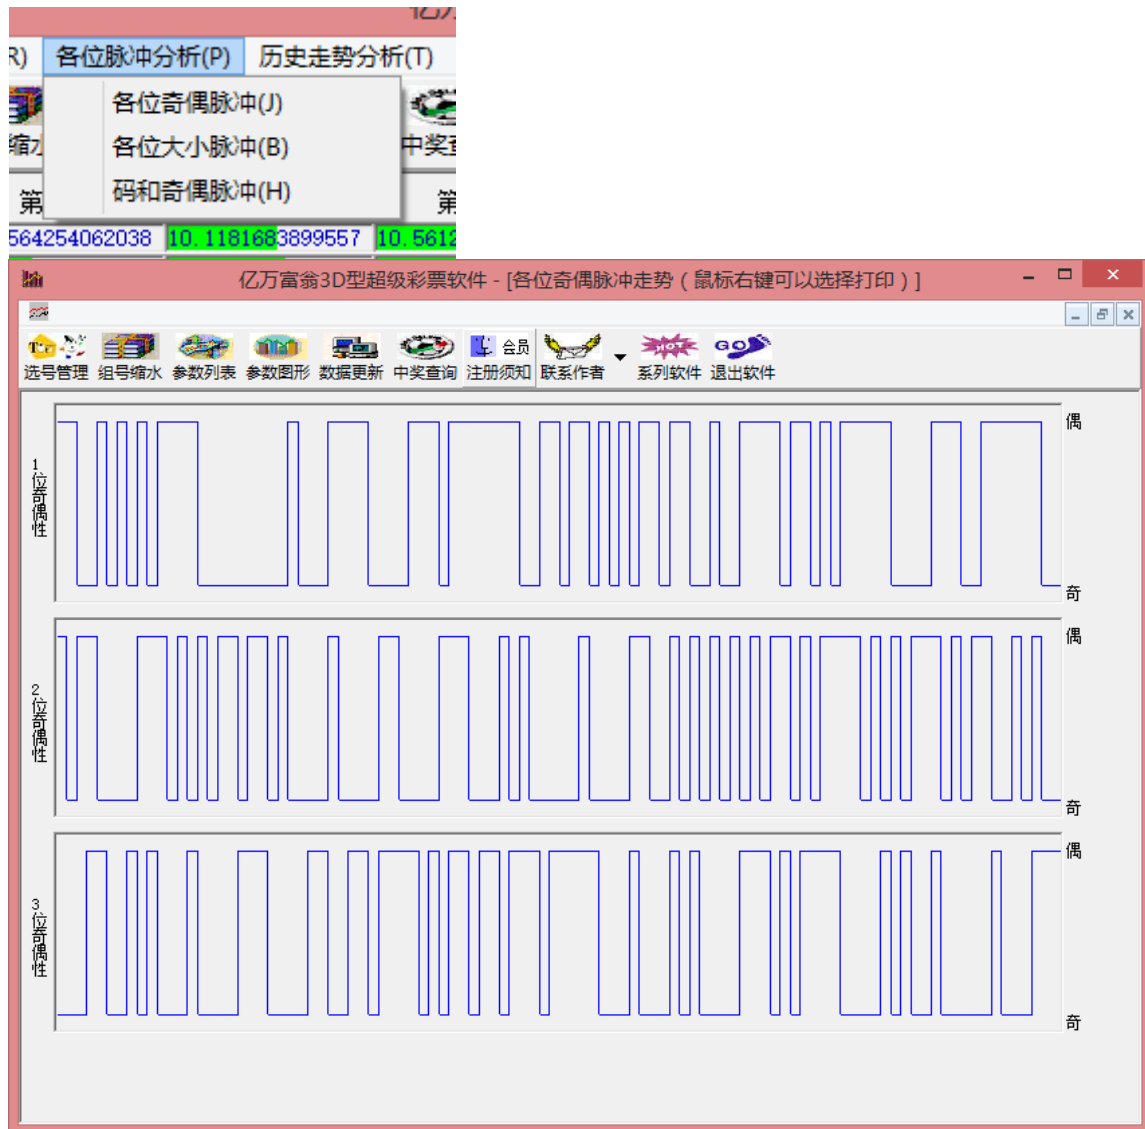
亿万

R) 各位脉冲分析(P) 历史走势分析(T)

各位奇偶脉冲(J)
各位大小脉冲(B)
码和奇偶脉冲(H)

缩 中奖查

第 第

564254062038 10.1181683899557 10.5612

亿万富翁3D型超级彩票软件 - [各位奇偶脉冲走势（鼠标右键可以选择打印）]

会员

选号管理 组号缩水 参数列表 参数图形 数据更新 中奖查询 注册须知 联系作者 系列软件 退出软件

1位奇偶性 偶 奇

2位奇偶性 偶 奇

3位奇偶性 偶 奇